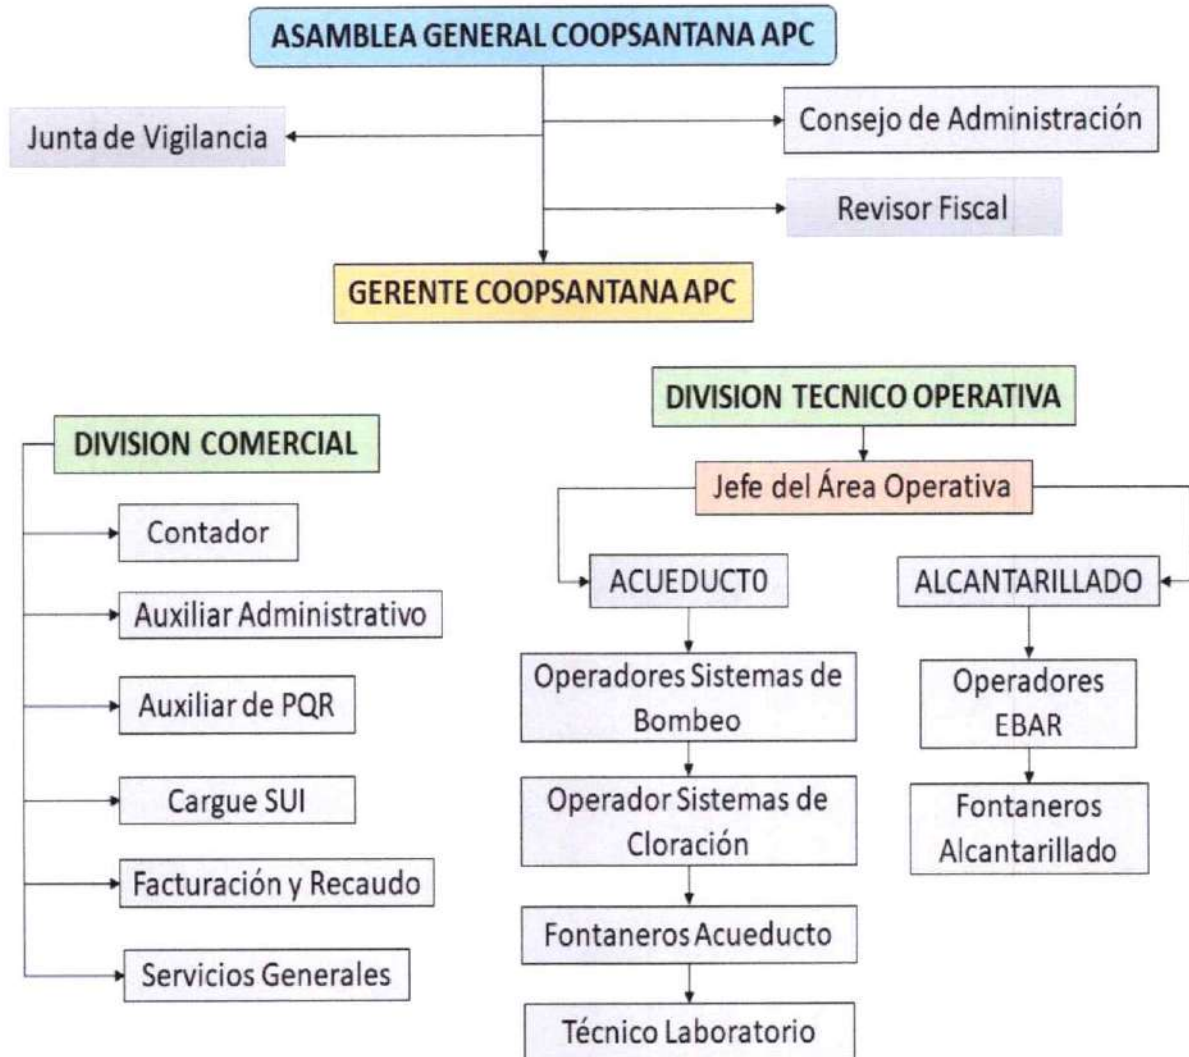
ASAMBLEA GENERAL COOPSANTANA APC

Junta de Vigilancia

Consejo de Administración

Revisor Fiscal

GERENTE COOPSANTANA APC

DIVISION COMERCIAL

Contador

Auxiliar Administrativo

Auxiliar de PQR

Cargue SUI

Facturación y Recaudo

Servicios Generales

DIVISION TECNICO OPERATIVA

Jefe del Área Operativa

ACUEDUCT0

Operadores Sistemas de Bombeo

Operador Sistemas de Cloración

Fontaneros Acueducto

Técnico Laboratorio

ALCANTARILLADO

Operadores EBAR

Fontaneros Alcantarillado